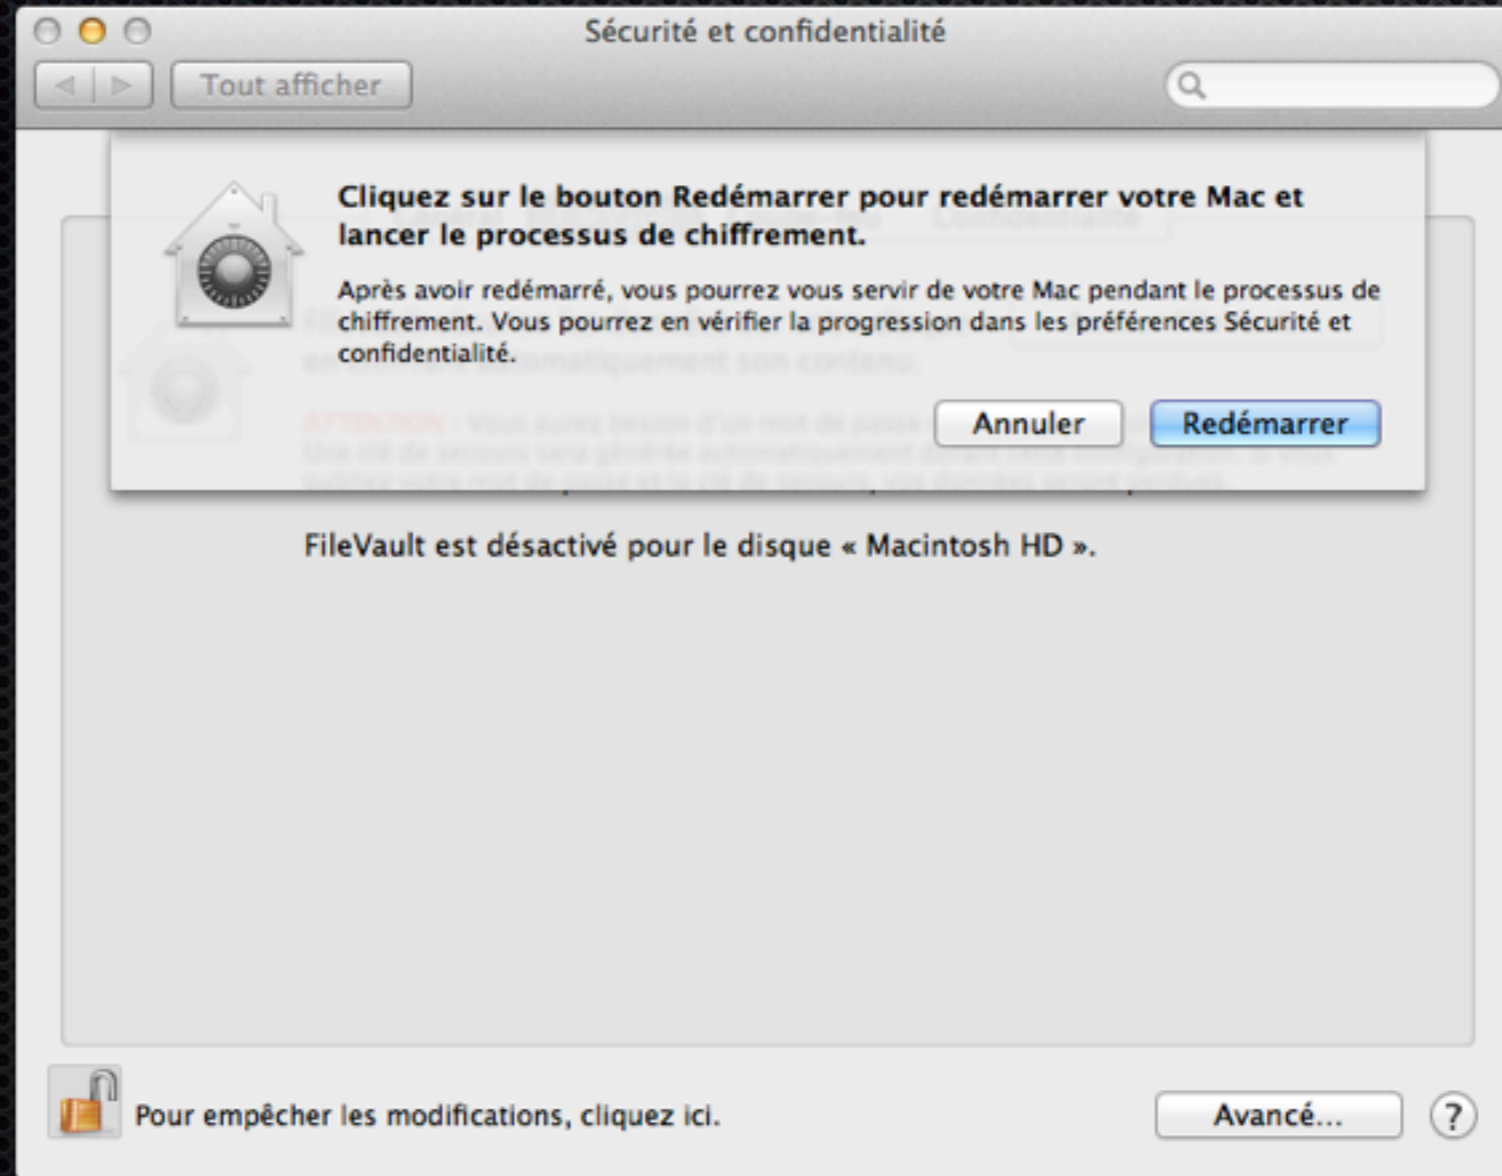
Sécurité et confidentialité

Tout afficher

Cliquez sur le bouton Redémarrer pour redémarrer votre Mac et lancer le processus de chiffrement.

Après avoir redémarré, vous pourrez vous servir de votre Mac pendant le processus de chiffrement. Vous pourrez en vérifier la progression dans les préférences Sécurité et confidentialité.

Annuler

Redémarrer

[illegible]

FileVault est désactivé pour le disque « Macintosh HD ».

Pour empêcher les modifications, cliquez ici.

Avancé...

?